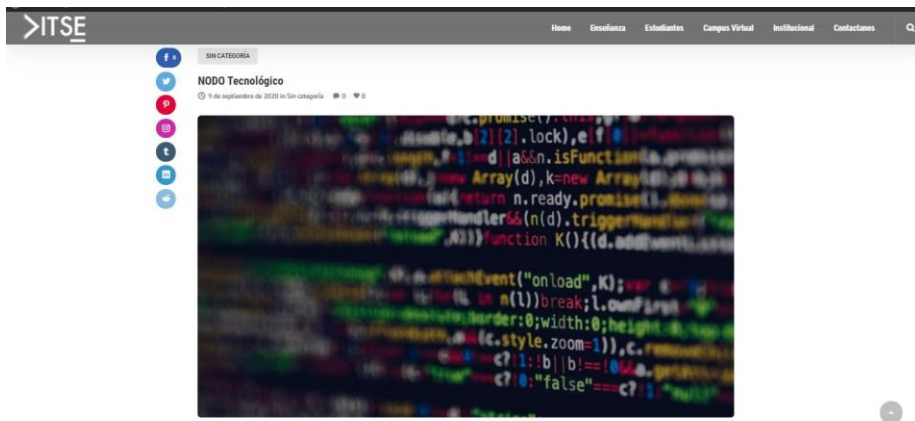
>ITSE

Home Enseñanza Estudiantes Campus Virtual Institucional Contactanos

SIN CATEGORÍA

NODO Tecnológico

9 de septiembre de 2020 in Sin categoría 0 0

.promise().
disable,b[2][2].lock),e[f
d||a&&n.isFunction
Array(d),k=new Array
return n.ready.promise
triggerHandler&&(n(d).trigger
function K(){(d.add
("onload",K);
n(l))break;l.ownFirst
order:0;width:0;height
(c.style.zoom=1)),c.
c?!1:!b||b!==!0
c?!0:"false"===c?!1